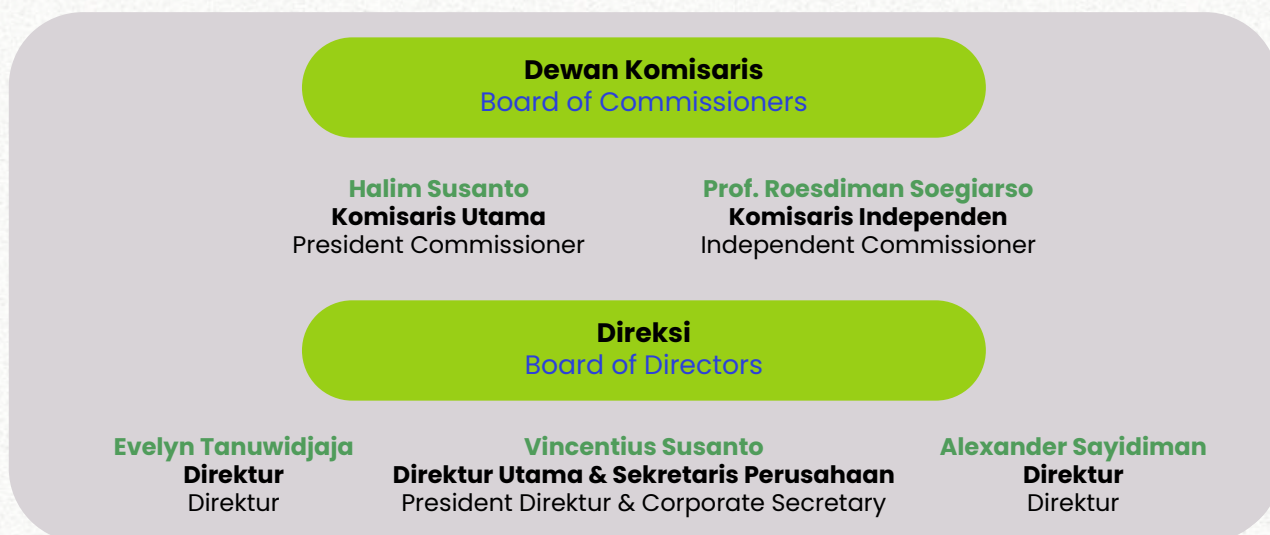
Dewan Komisaris
Board of Commissioners

Halim Susanto
Komisaris Utama
President Commissioner

Prof. Roesdiman Soegiarso
Komisaris Independen
Independent Commissioner

Direksi
Board of Directors

Evelyn Tanuwidjaja
Direktur
Direktur

Vincentius Susanto
Direktur Utama & Sekretaris Perusahaan
President Direktur & Corporate Secretary

Alexander Sayidiman
Direktur
Direktur